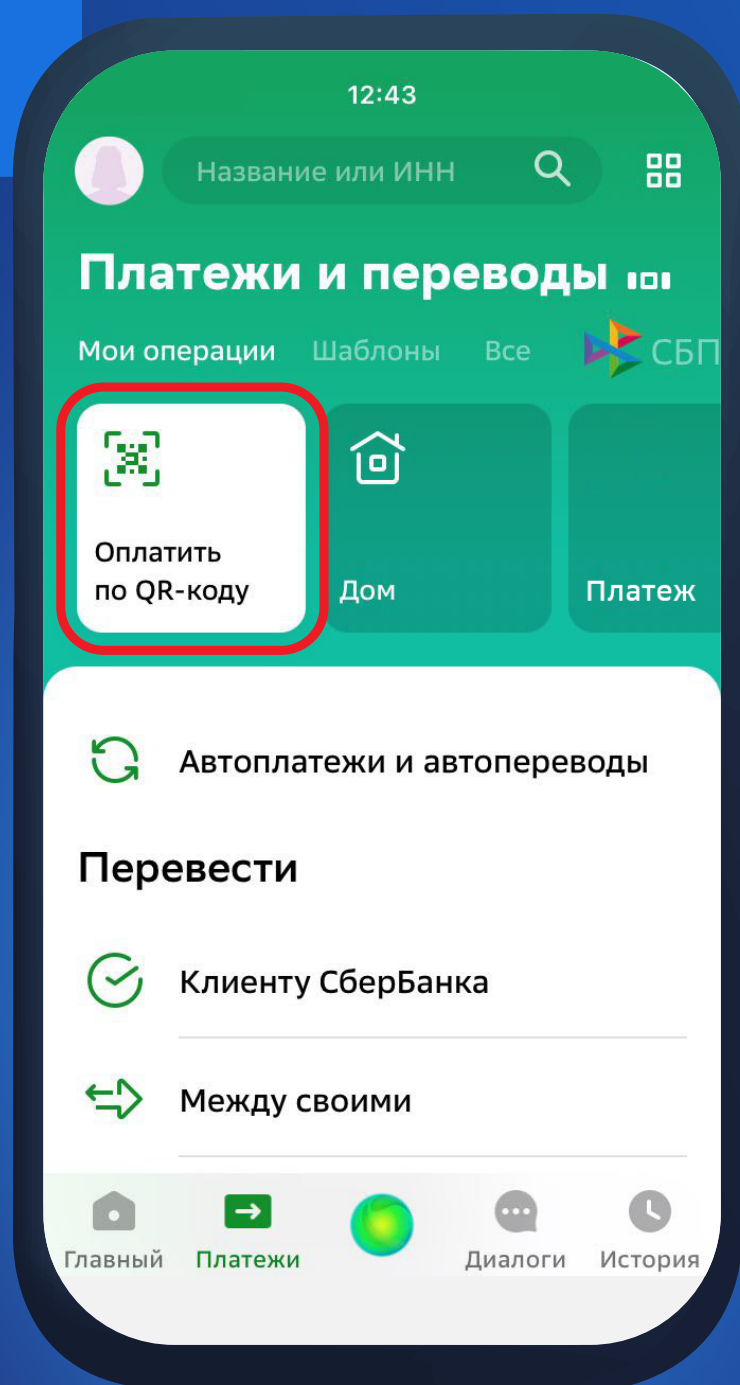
12:43

Название или ИНН

Платежи и переводы

Мои операции Шаблоны Все СБП

Оплатить по QR-коду

Дом

Платеж

Автоплатежи и автопереводы

Перевести

Клиенту СберБанка

Между своими

Главный Платежи Диалоги История